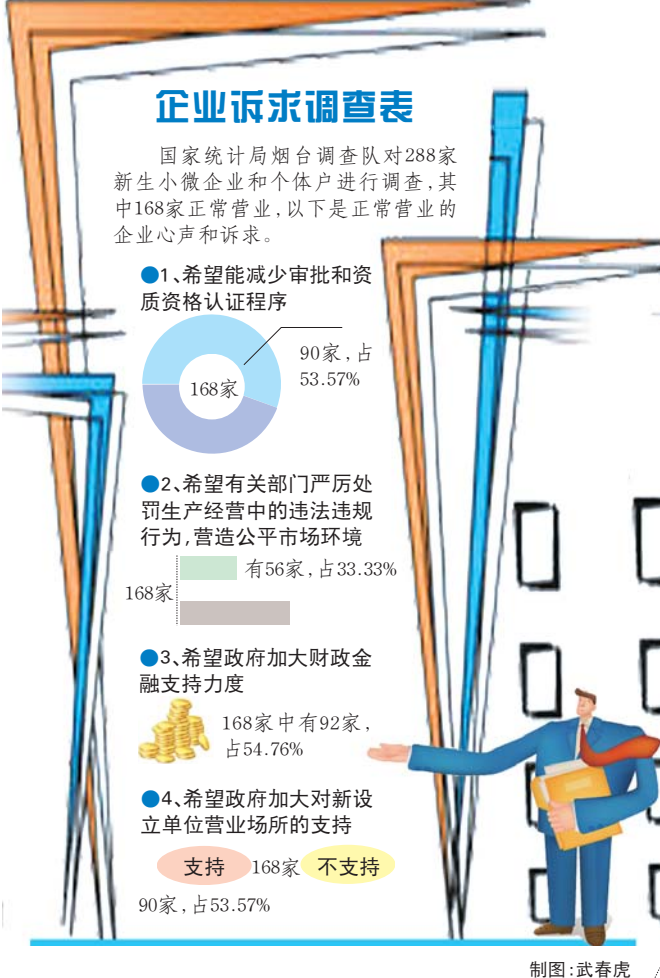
企业诉求调查表

国家统计局烟台调查队对288家新生小微企业和个体户进行调查，其中168家正常营业，以下是正常营业的企业心声和诉求。

●1、希望能减少审批和资质资格认证程序

168家

90家，占53.57%

●2、希望有关部门严厉处罚生产经营中的违法违规行为，营造公平市场环境

有56家，占33.33%

168家

●3、希望政府加大财政金融支持力度

168家中有92家，占54.76%

●4、希望政府加大对新设立单位营业场所的支持

支持 168家 不支持

90家，占53.57%

制图：武春虎